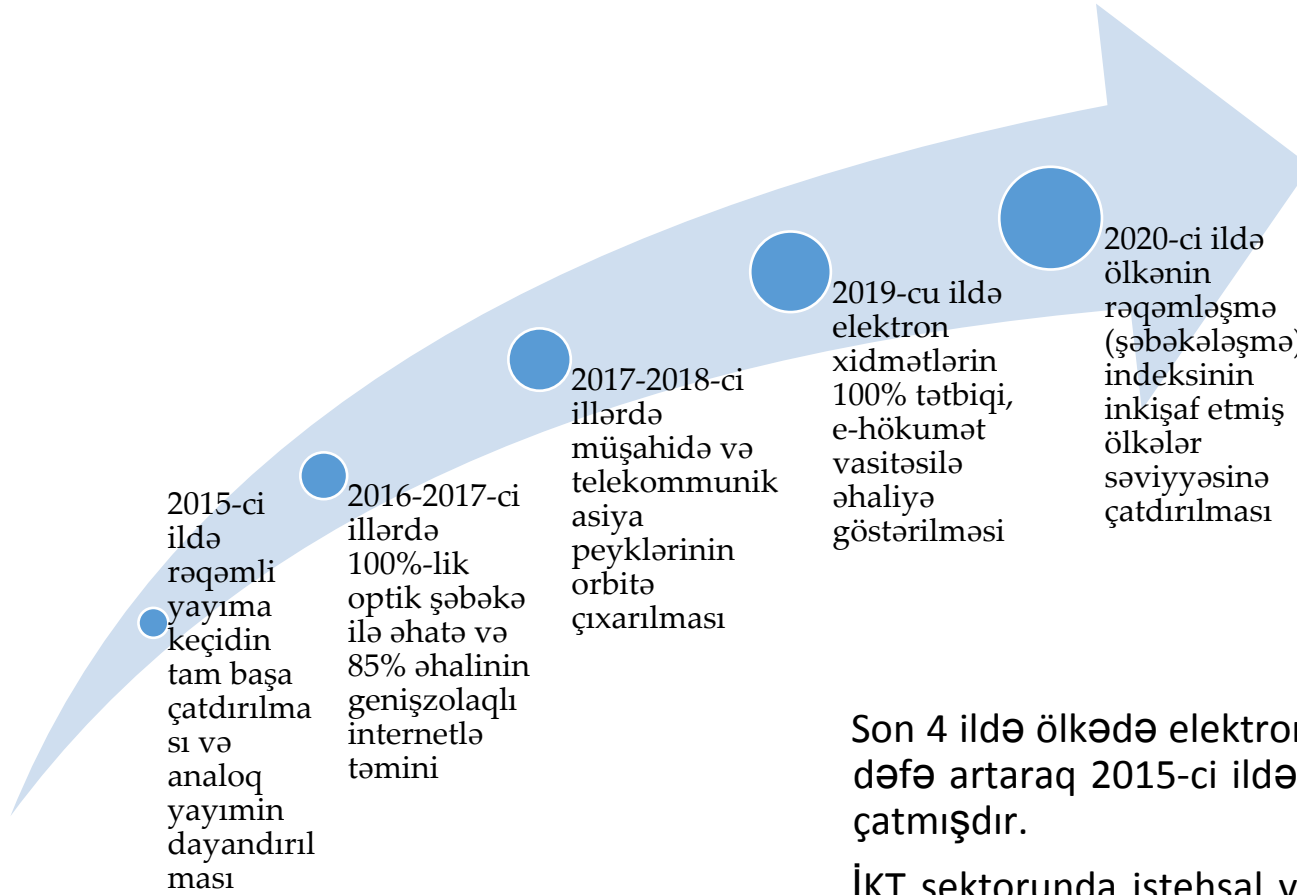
2015-ci ildə rəqəmli yayıma keçidin tam başa çatdırılması və analoq yayımin dayandırılması

2016-2017-ci illərdə 100%-lik optik şəbəkə ilə əhatə və 85% əhalinin genişzolaqlı internetlə təmini

2017-2018-ci illərdə müşahidə və telekommunikasiya peyklərinin orbitə çıxarılması

2019-cu ildə elektron xidmətlərin 100% tətbiqi, e-hökumət vasitəsilə əhaliyə göstərilməsi

2020-ci ildə ölkənin rəqəmləşmə (şəbəkələşmə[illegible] indeksinin inkişaf etmiş ölkələr səviyyəsinə çatdırılması

Son 4 ildə ölkədə elektron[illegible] dəfə artaraq 2015-ci ildə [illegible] çatmışdır.

İKT sektorunda istehsal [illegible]